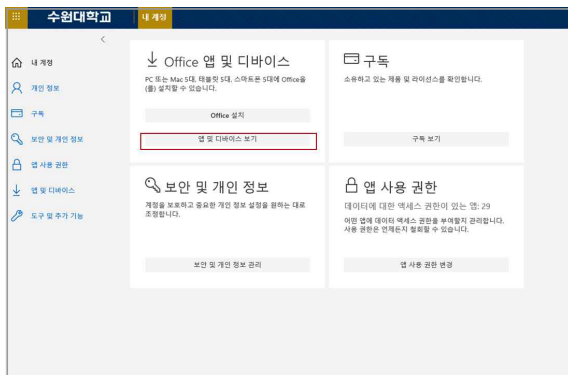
수원대학교 내 계정

<

내 계정
개인 정보
구독
보안 및 개인 정보
앱 사용 권한
앱 및 디바이스
도구 및 추가 기능

Office 앱 및 디바이스
PC 또는 Mac 5대, 태블릿 5대, 스마트폰 5대에 Office을(를) 설치할 수 있습니다.
Office 설치
앱 및 디바이스 보기

구독
소유하고 있는 제품 및 라이선스를 확인합니다.
구독 보기

보안 및 개인 정보
계정을 보호하고 중요한 개인 정보 설정을 원하는 대로 조정합니다.
보안 및 개인 정보 관리

앱 사용 권한
데이터에 대한 액세스 권한이 있는 앱: 29
어떤 앱에 데이터 액세스 권한을 부여할지 관리합니다. 사용 권한은 언제든지 철회할 수 있습니다.
앱 사용 권한 변경